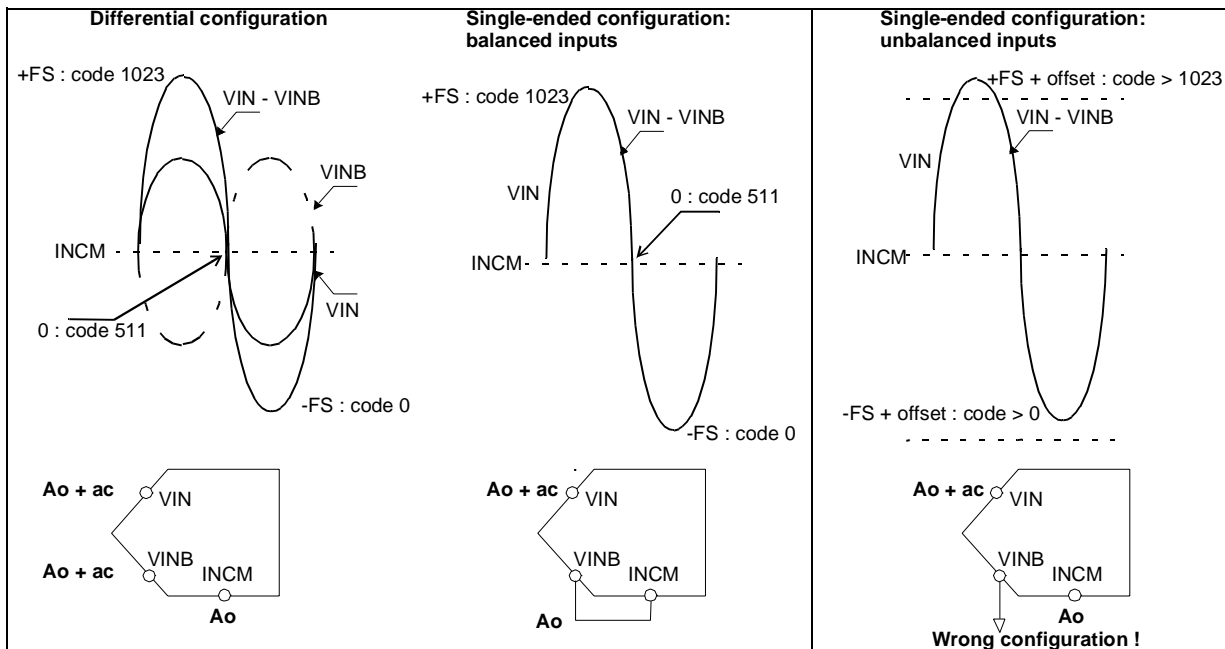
Differential configuration

+FS : code 1023

VIN - VINB

VINB

INCM

VIN

0 : code 511

-FS : code 0

Ao + ac

VIN

Ao + ac

VINB

INCM

Ao

Single-ended configuration: balanced inputs

+FS : code 1023

VIN - VINB

VIN

0 : code 511

INCM

-FS : code 0

Ao + ac

VIN

VINB

INCM

Ao

Single-ended configuration: unbalanced inputs

+FS + offset : code > 1023

VIN - VINB

VIN

INCM

-FS + offset : code > 0

Ao + ac

VIN

VINB

INCM

Ao

Wrong configuration !